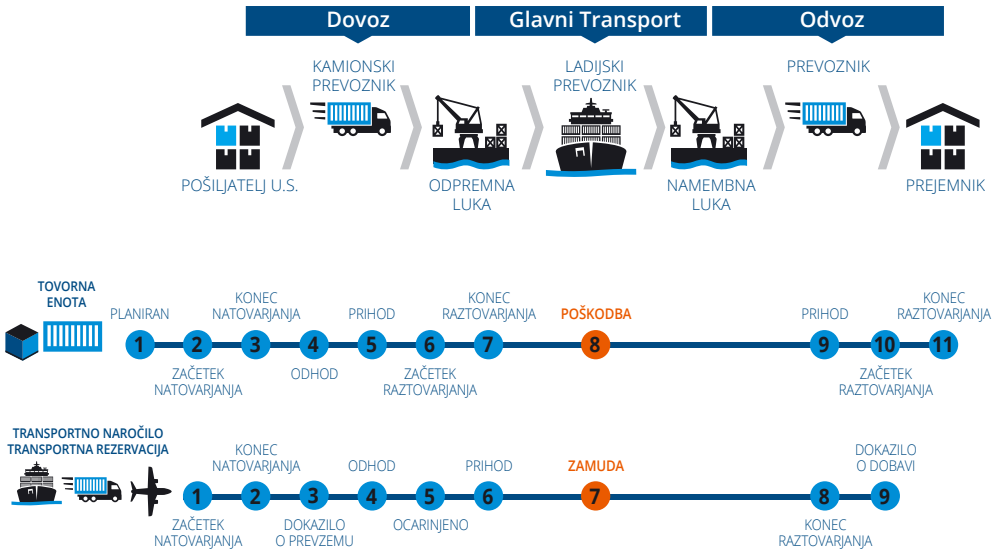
Dovoz
Glavni Transport
Odvoz

KAMIONSKI PREVOZNIK
LADIJSKI PREVOZNIK
PREVOZNIK

POŠILJATELJ U.S.
ODPREMNA LUKA
NAMEMBNA LUKA
PREJEMNIK

TOVORNA ENOTA

PLANIRAN
KONEC NATOVARJANJA
PRIHOD
KONEC RAZTOVARJANJA
POŠKODBA
PRIHOD
KONEC RAZTOVARJANJA

1 2 3 4 5 6 7 8 9 10 11

ZAČETEK NATOVARJANJA
ODHOD
ZAČETEK RAZTOVARJANJA
ZAČETEK RAZTOVARJANJA

TRANSPORTNO NAROČILO
TRANSPORTNA REZERVACIJA

KONEC NATOVARJANJA
ODHOD
PRIHOD
ZAMUDA
DOKAZILO O DOBAVI

1 2 3 4 5 6 7 8 9

ZAČETEK NATOVARJANJA
DOKAZILO O PREVZEMU
OCARINJENO
KONEC RAZTOVARJANJA